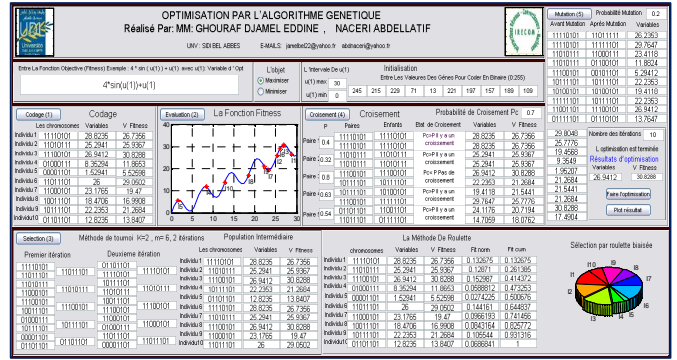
OPTIMISATION PAR L'ALGORITHME GENETIQUE
Réalisé Par: MM: GHOURAF DJAMEL EDDINE , NACERI ABDELLATIF
UNIV : SIDI BEL ABBES E-MAILS: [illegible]@yahoo.fr abdnaceri@yahoo.fr

Entre La Fonction Objective (Fitness) Exemple : 4 * sin ( u(1) ) + u(1) avec u(1): Variable d ' Opt
4*sin(u(1))+u(1)
L'objet
Maximiser
Minimiser
L 'intervale De u(1)
u(1) max 30
u(1) min 0
Initialisation
Entre Les Valeures Des Genes Pour Coder En Binaire (0.255)
245 215 229 71 13 221 197 157 189 109

Mutation (5) Probabilité Mutation 0.2
Avant Mutation Après Mutation Variables
| Avant Mutation | Après Mutation | Variables |
|---|---|---|
| 11110101 | 11110111 | 26.2353 |
| 11110101 | 11111101 | 29.7647 |
| 11110101 | 11000011 | 23.4118 |
| 10011101 | 01100101 | 11.8824 |
| 11000101 | 00101101 | 5.29412 |
| 10110001 | 10110001 | 22.2353 |
| 10100101 | 10100101 | 19.4118 |
| 11110101 | 10110011 | 22.2353 |
| 11110101 | 01110001 | 21.2941 |
| 11110101 | 01110101 | 13.7647 |

Codage (1)
Les chromosomes Variables V. Fitness
| | Les chromosomes | Variables | V. Fitness |
|---|---|---|---|
| Individu 1 | 11110101 | 28.8235 | 26.7356 |
| Individu 2 | 11010111 | 25.2941 | 25.9367 |
| Individu 3 | 11100101 | 26.9412 | 30.8288 |
| Individu 4 | 01000111 | 8.35294 | 11.8653 |
| Individu 5 | 00001101 | 1.52941 | 5.52598 |
| Individu 6 | 11011101 | 26 | 29.0502 |
| Individu 7 | 11000101 | 23.1765 | 19.47 |
| Individu 8 | 10011101 | 18.4706 | 16.9908 |
| Individu 9 | 10111101 | 22.2353 | 21.2684 |
| Individu 10 | 01101101 | 12.8235 | 13.8407 |

Evaluation (2) La Fonction Fitness

Croisement (4) Croisement Probabilité de Croisement Pc 0.7
P Paires Etat de Croisement Enfants Variables V. Fitness
Paire 1 0.4 11110101 11011101 Pc>P Il y a un croisement 11110101 11011101 28.8235 26 26.7356 29.0502
Paire 2 0.32 11010111 11000101 Pc>P Il y a un croisement 11010111 11000101 25.2941 23.1765 25.9367 19.47
Paire 3 0.8 11100101 10011101 Pc<P Pas de croisement 11100101 10111101 26.9412 22.2353 30.8288 21.2684
Paire 4 0.63 01000111 10111101 Pc>P Il y a un croisement 10110101 10011101 21.2941 18.4706 21.5441 16.9908
Paire 5 0.54 00001101 01101101 Pc>P Il y a un croisement 11000101 00110111 23.1765 14.0785 19.47 18.0762

29.8046
25.7776
19.4588
9.3549
1.95207
21.2684
21.5441
21.2684
30.8288
17.4904
Nombre des itérations 10
L'optimisation est terminée
Résultats d'optimisation
Variables V. Fitness
26.9412 30.8288
Faire l'optimisation
Plot résultat

Sélection (3) Méthode de tournoi K=2 , m= 5, 2 itérations
Premier itération Deuxieme itération
Population Intermédiaire
Les chromosomes Variables V. Fitness
| | Les chromosomes | Variables | V. Fitness |
|---|---|---|---|
| Individu 1 | 11110101 | 28.8235 | 26.7356 |
| Individu 2 | 11010111 | 25.2941 | 25.9367 |
| Individu 3 | 11100101 | 26.9412 | 30.8288 |
| Individu 4 | 10111101 | 22.2353 | 21.2684 |
| Individu 5 | 01101101 | 12.8235 | 13.8407 |
| Individu 6 | 11110101 | 28.8235 | 26.7356 |
| Individu 7 | 11010111 | 25.2941 | 25.9367 |
| Individu 8 | 11100101 | 26.9412 | 30.8288 |
| Individu 9 | 11000101 | 23.1765 | 19.47 |
| Individu 10 | 11011101 | 26 | 29.0502 |

La Méthode De Roulette
chromosomes Variables V. Fitness Fit Fit cum
| | chromosomes | Variables | V. Fitness | Fit | Fit cum |
|---|---|---|---|---|---|
| Individu 1 | 11110101 | 28.8235 | 26.7356 | 0.132675 | 0.132675 |
| Individu 2 | 11010111 | 25.2941 | 25.9367 | 0.12871 | 0.261385 |
| Individu 3 | 11100101 | 26.9412 | 30.8288 | 0.152987 | 0.414372 |
| Individu 4 | 01000111 | 8.35294 | 11.8653 | 0.0588812 | 0.473253 |
| Individu 5 | 00001101 | 1.52941 | 5.52598 | 0.0274225 | 0.500676 |
| Individu 6 | 11011101 | 26 | 29.0502 | 0.14416 | 0.644837 |
| Individu 7 | 11000101 | 23.1765 | 19.47 | 0.0966193 | 0.741456 |
| Individu 8 | 10011101 | 18.4706 | 16.9908 | 0.0843164 | 0.825772 |
| Individu 9 | 10111101 | 22.2353 | 21.2684 | 0.105544 | 0.931316 |
| Individu 10 | 01101101 | 12.8235 | 13.8407 | 0.0686841 | 1 |

Sélection par roulette biaisée